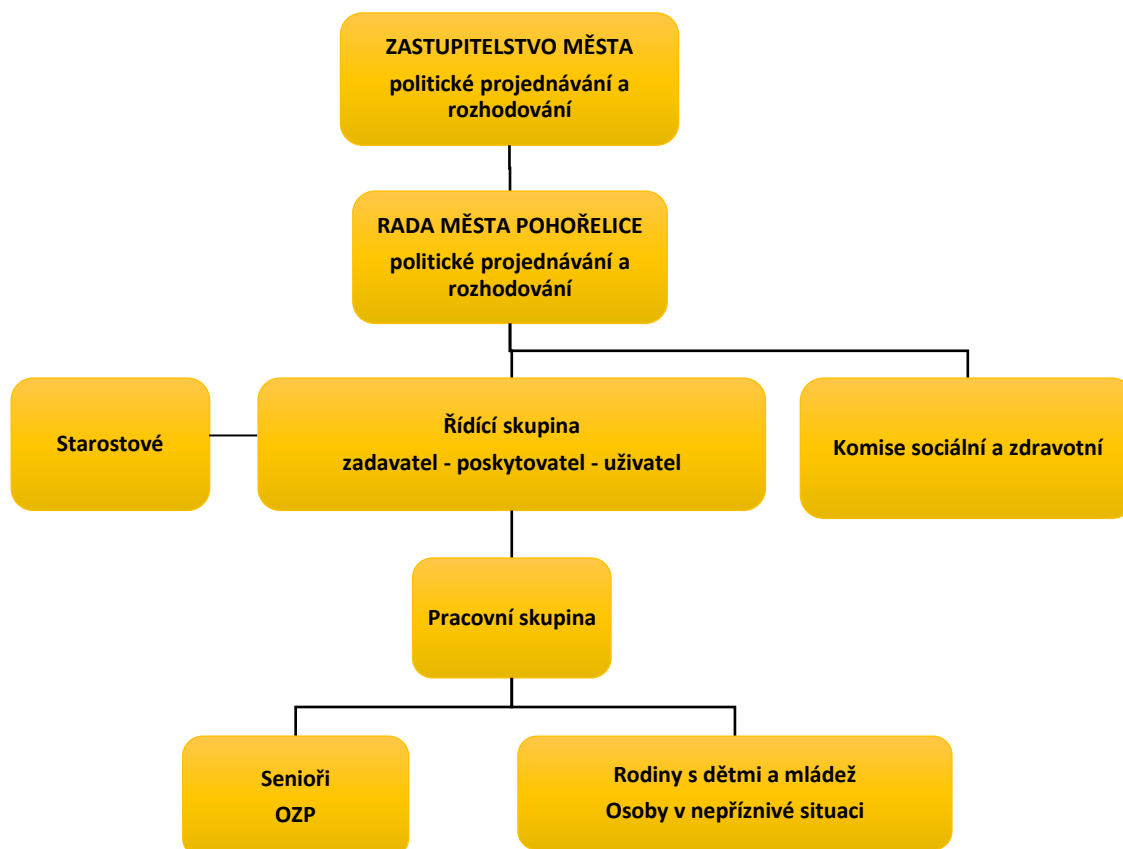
ZASTUPITELSTVO MĚSTA
politické projednávání a rozhodování

RADA MĚSTA POHOŘELICE
politické projednávání a rozhodování

Starostové

Řídící skupina
zadavatel - poskytovatel - uživatel

Komise sociální a zdravotní

Pracovní skupina

Senioři
OZP

Rodiny s dětmi a mládež
Osoby v nepříznivé situaci